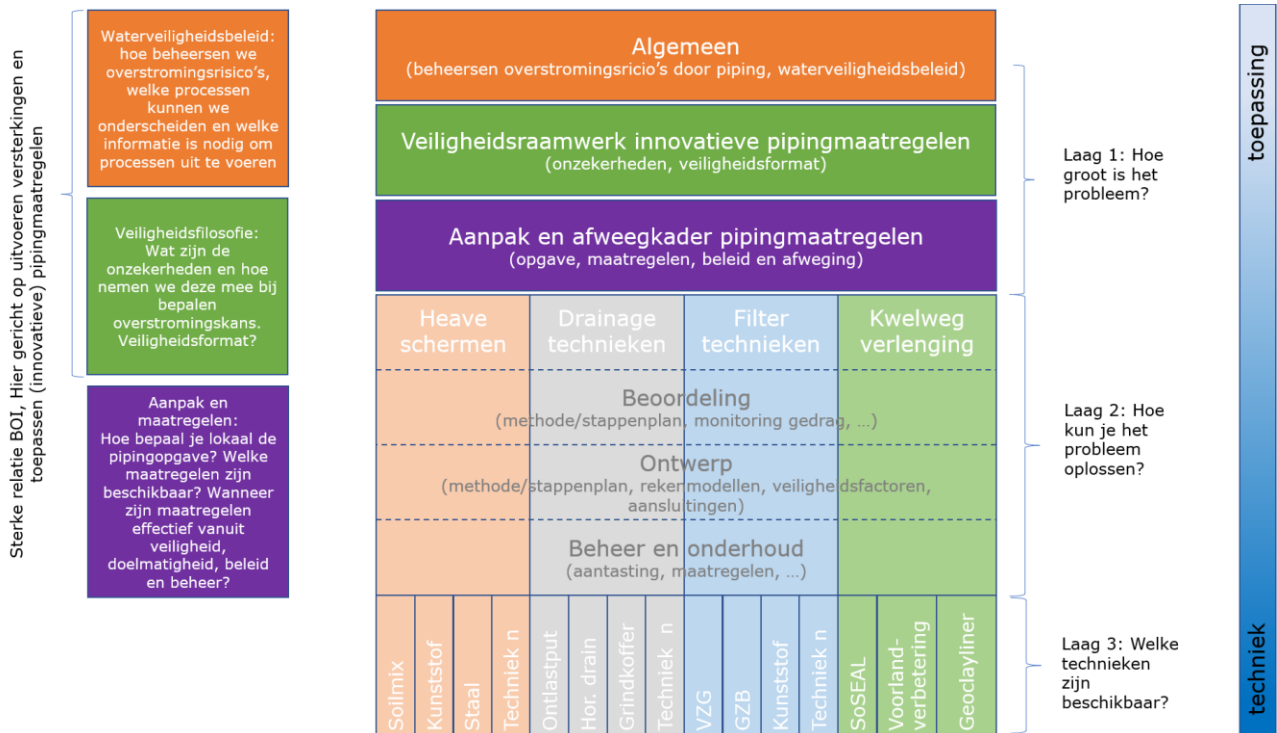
Sterke relatie BOI, Hier gericht op uitvoeren versterkingen en toepassen (innovatieve) pipingmaatregelen

Waterveiligheidsbeleid: hoe beheersen we overstromingsrisico's, welke processen kunnen we onderscheiden en welke informatie is nodig om processen uit te voeren

Veiligheidsfilosofie: Wat zijn de onzekerheden en hoe nemen we deze mee bij bepalen overstromingskans. Veiligheidsformat?

Aanpak en maatregelen: Hoe bepaal je lokaal de pipingopgave? Welke maatregelen zijn beschikbaar? Wanneer zijn maatregelen effectief vanuit veiligheid, doelmatigheid, beleid en beheer?

Algemeen
(beheersen overstromingsricio's door piping, waterveiligheidsbeleid)

Veiligheidsraamwerk innovatieve pipingmaatregelen
(onzekerheden, veiligheidsformat)

Aanpak en afweegkader pipingmaatregelen
(opgave, maatregelen, beleid en afweging)

Heave schermen

Drainage technieken

Filter technieken

Kwelweg verlenging

Beoordeling
(methode/stappenplan, monitoring gedrag, ...)

Ontwerp
(methode/stappenplan, rekenmodellen, veiligheidsfactoren, aansluitingen)

Beheer en onderhoud
(aantasting, maatregelen, ...)

Soilmix
Kunststof
Staal
Techniek n
Ontlastput
Hor. drain
Grindkoffer
Techniek n
VZG
GZB
Kunststof
Techniek n
SoSEAL
Voorland-verbetering
Geoclayliner

Laag 1: Hoe groot is het probleem?

Laag 2: Hoe kun je het probleem oplossen?

Laag 3: Welke technieken zijn beschikbaar?

toepassing

techniek